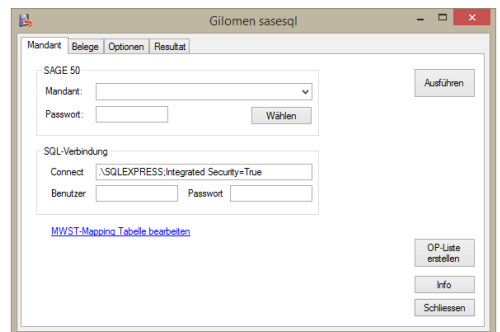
Gilomen sasesql

Mandant
Belege
Optionen
Resultat

SAGE 50
Mandant:
Passwort:
Wählen

SQL-Verbindung
Connect .\SQLEXPRESS;Integrated Security=True
Benutzer
Passwort

MWST-Mapping Tabelle bearbeiten

Ausführen

OP-Liste erstellen

Info

Schliessen